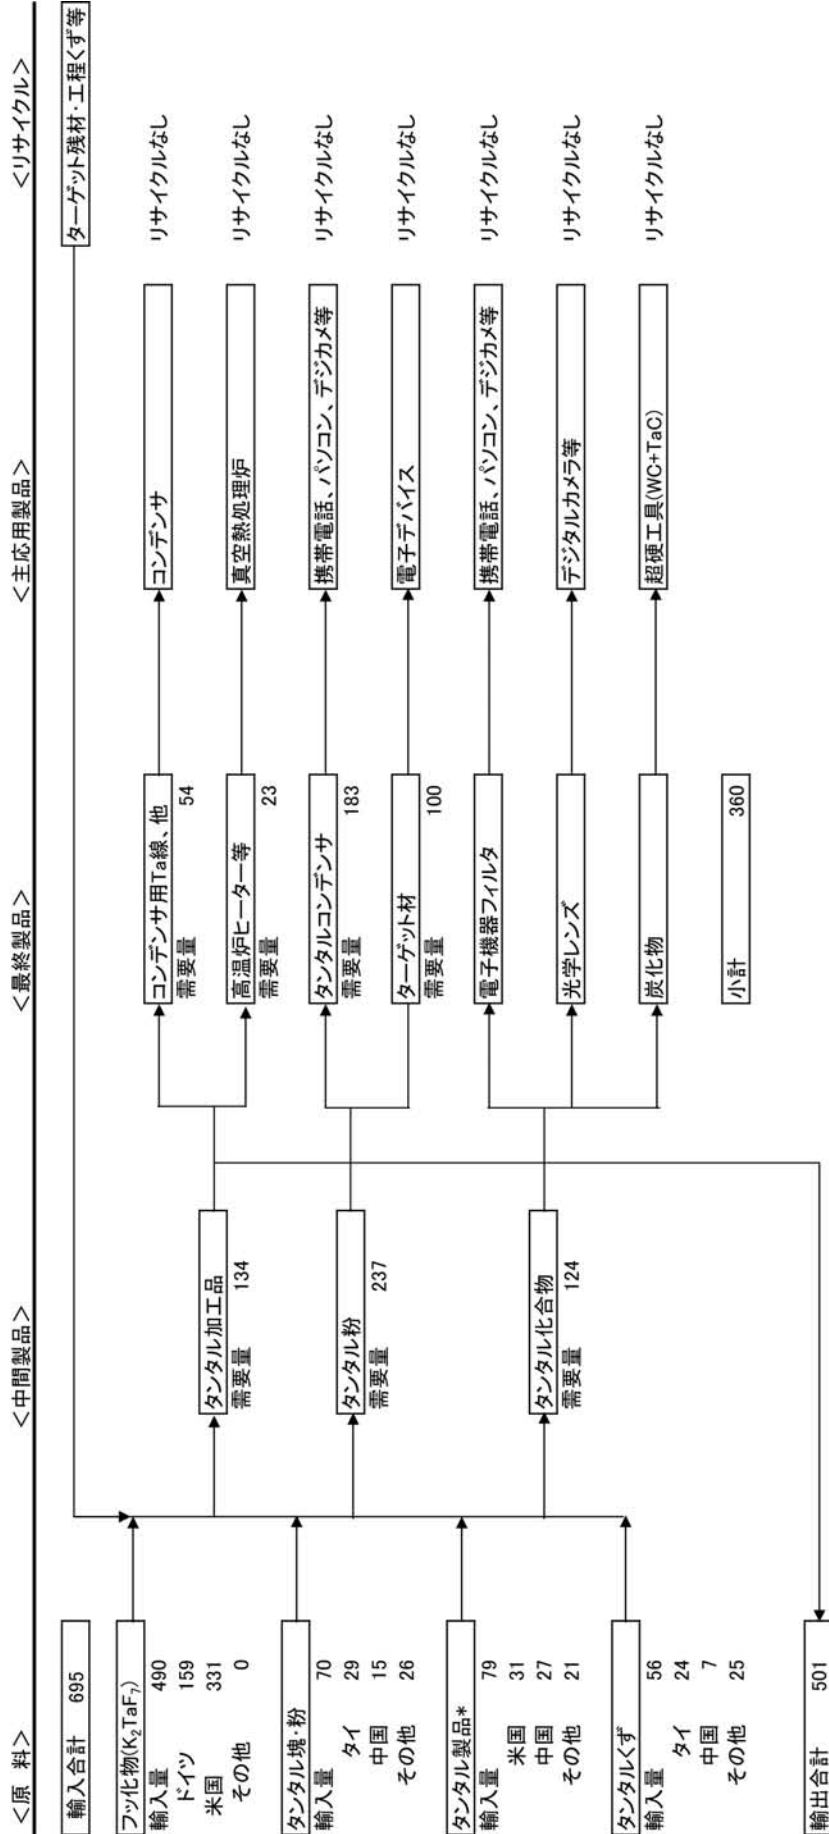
<原 料>

輸入合計 695

フッ化物($K_2TaF_7$)
輸入量 490
ドイツ 159
米国 331
その他 0

タンタル塊・粉
輸入量 70
タイ 29
中国 15
その他 26

タンタル製品*
輸入量 79
米国 31
中国 27
その他 21

タンタルくず
輸入量 56
タイ 24
中国 7
その他 25

輸出合計 501

<中間製品>

タンタル加工品
需要量 134

タンタル粉
需要量 237

タンタル化合物
需要量 124

<最終製品>

コンデンサ用Ta線、他
需要量 54

高温炉ヒーター等
需要量 23

タンタルコンデンサ
需要量 183

ターゲット材
需要量 100

電子機器フィルタ

光学レンズ

炭化物

小計 360

<主応用製品>

コンデンサ

真空熱処理炉

携帯電話、パソコン、デジカメ等

電子デバイス

携帯電話、パソコン、デジカメ等

デジタルカメラ等

超硬工具(WC+TaC)

<リサイクル>

ターゲット残材・工程くず等

リサイクルなし

リサイクルなし

リサイクルなし

リサイクルなし

リサイクルなし

リサイクルなし

リサイクルなし